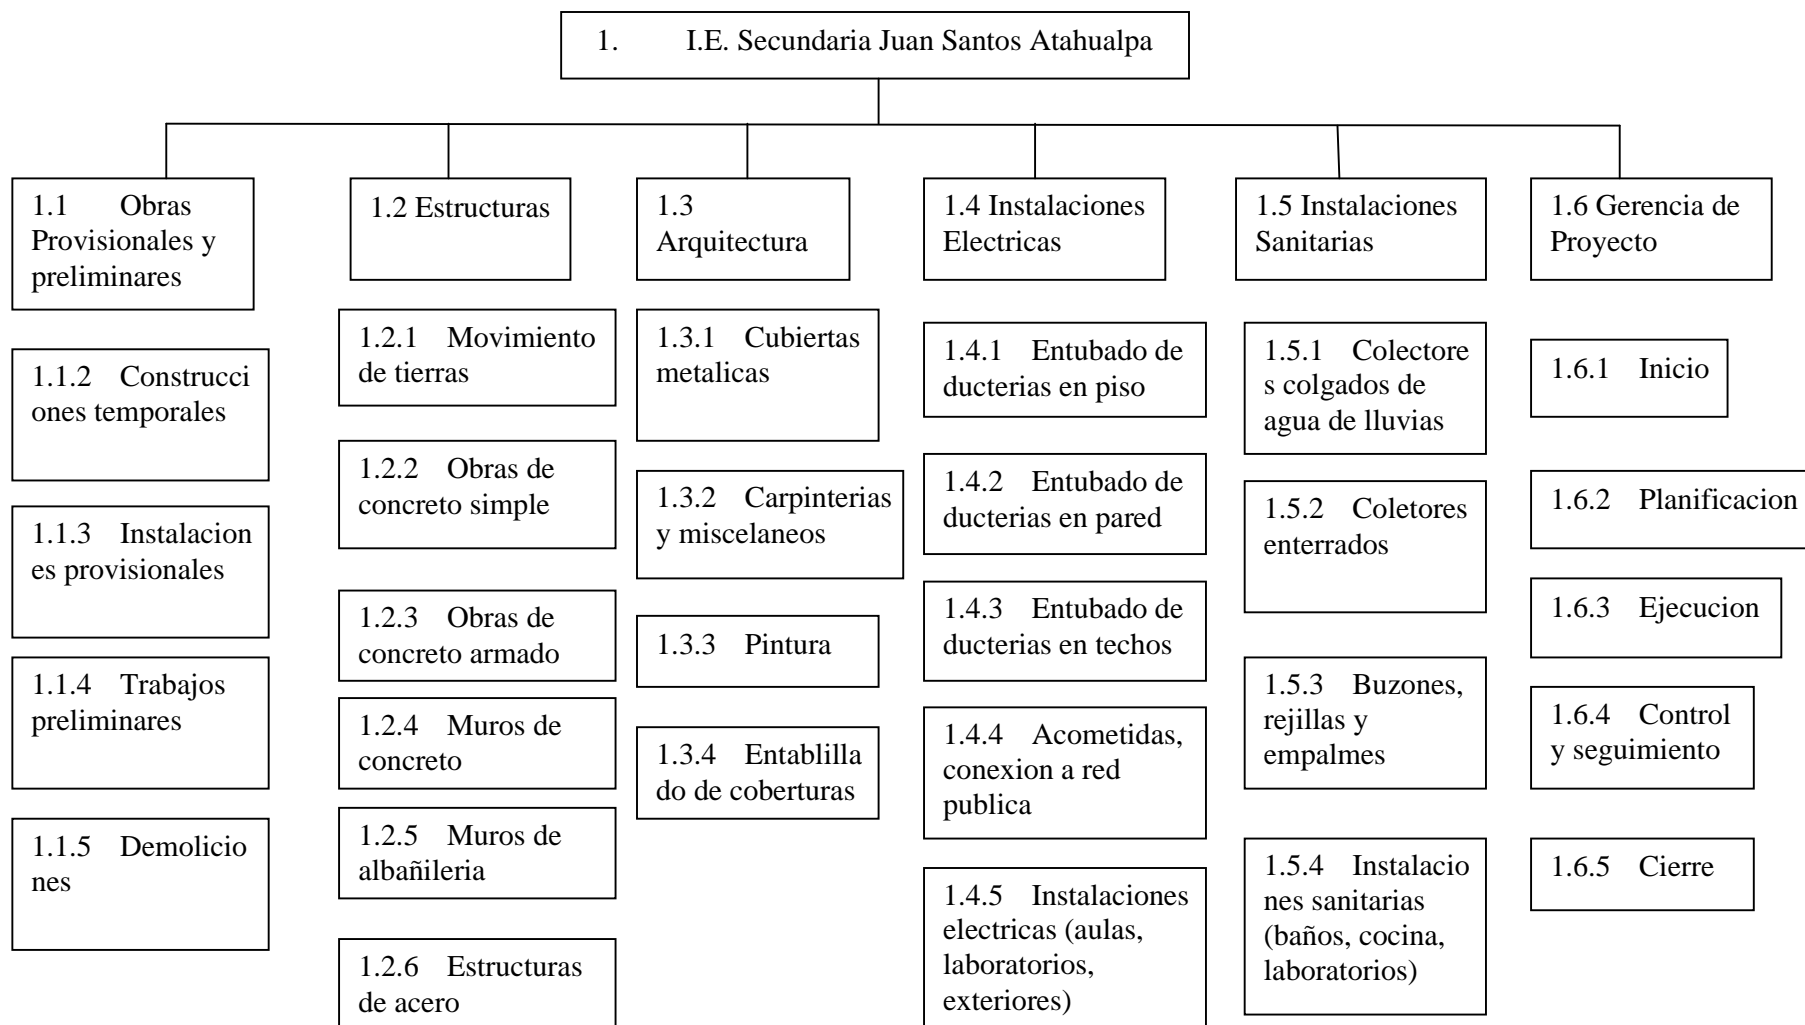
1. I.E. Secundaria Juan Santos Atahualpa

1.1 Obras Provisionales y preliminares

1.1.2 Construcciones temporales

1.1.3 Instalaciones provisionales

1.1.4 Trabajos preliminares

1.1.5 Demoliciones

1.2 Estructuras

1.2.1 Movimiento de tierras

1.2.2 Obras de concreto simple

1.2.3 Obras de concreto armado

1.2.4 Muros de concreto

1.2.5 Muros de albañileria

1.2.6 Estructuras de acero

1.3 Arquitectura

1.3.1 Cubiertas metalicas

1.3.2 Carpinterias y miscelaneos

1.3.3 Pintura

1.3.4 Entablillado de coberturas

1.4 Instalaciones Electricas

1.4.1 Entubado de ducterias en piso

1.4.2 Entubado de ducterias en pared

1.4.3 Entubado de ducterias en techos

1.4.4 Acometidas, conexion a red publica

1.4.5 Instalaciones electricas (aulas, laboratorios, exteriores)

1.5 Instalaciones Sanitarias

1.5.1 Colectores colgados de agua de lluvias

1.5.2 Coletores enterrados

1.5.3 Buzones, rejillas y empalmes

1.5.4 Instalaciones sanitarias (baños, cocina, laboratorios)

1.6 Gerencia de Proyecto

1.6.1 Inicio

1.6.2 Planificacion

1.6.3 Ejecucion

1.6.4 Control y seguimiento

1.6.5 Cierre